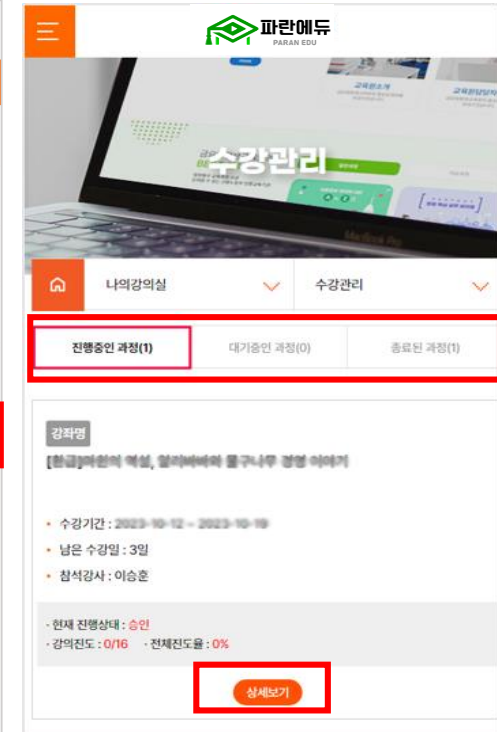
파란에듀
PARAN EDU

수강관리

나의강의실

수강관리

진행중인 과정(1)

대기중인 과정(0)

종료된 과정(1)

강좌명

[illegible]

• 수강기간 : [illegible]
• 남은 수강일 : 3일
• 참석강사 : 이승훈

- 현재 진행상태 : 승인
- 강의진도 : 0/16 - 전체진도율 : 0%

상세보기